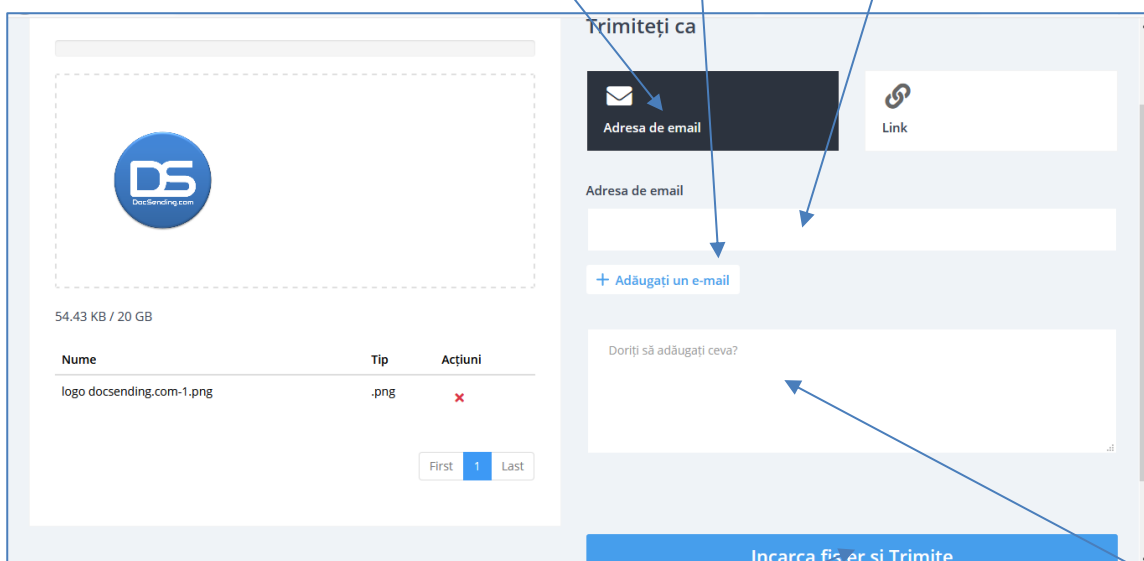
DS
DocSending.com

54.43 KB / 20 GB

| Nume | Tip | Acțiuni |
|---|---|---|
| logo docsending.com-1.png | .png | × |

First 1 Last

Trimiteți ca

Adresa de email

Link

Adresa de email

+ Adăugați un e-mail

Doriți să adăugați ceva?

Incarca fi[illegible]er si Trimite